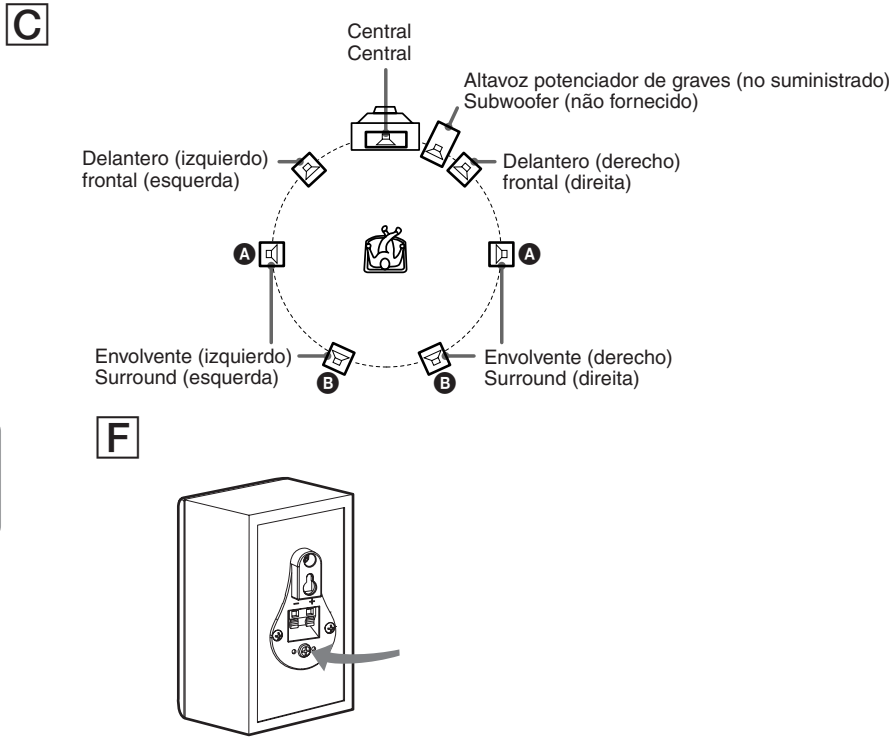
C

Central
Central

Altavoz potenciador de graves (no suministrado)
Subwoofer (não fornecido)

Delantero (izquierdo)
frontal (esquerda)

Delantero (derecho)
frontal (direita)

A

A

Envolvente (izquierdo)
Surround (esquerda)

Envolvente (derecho)
Surround (direita)

B

B

F

+